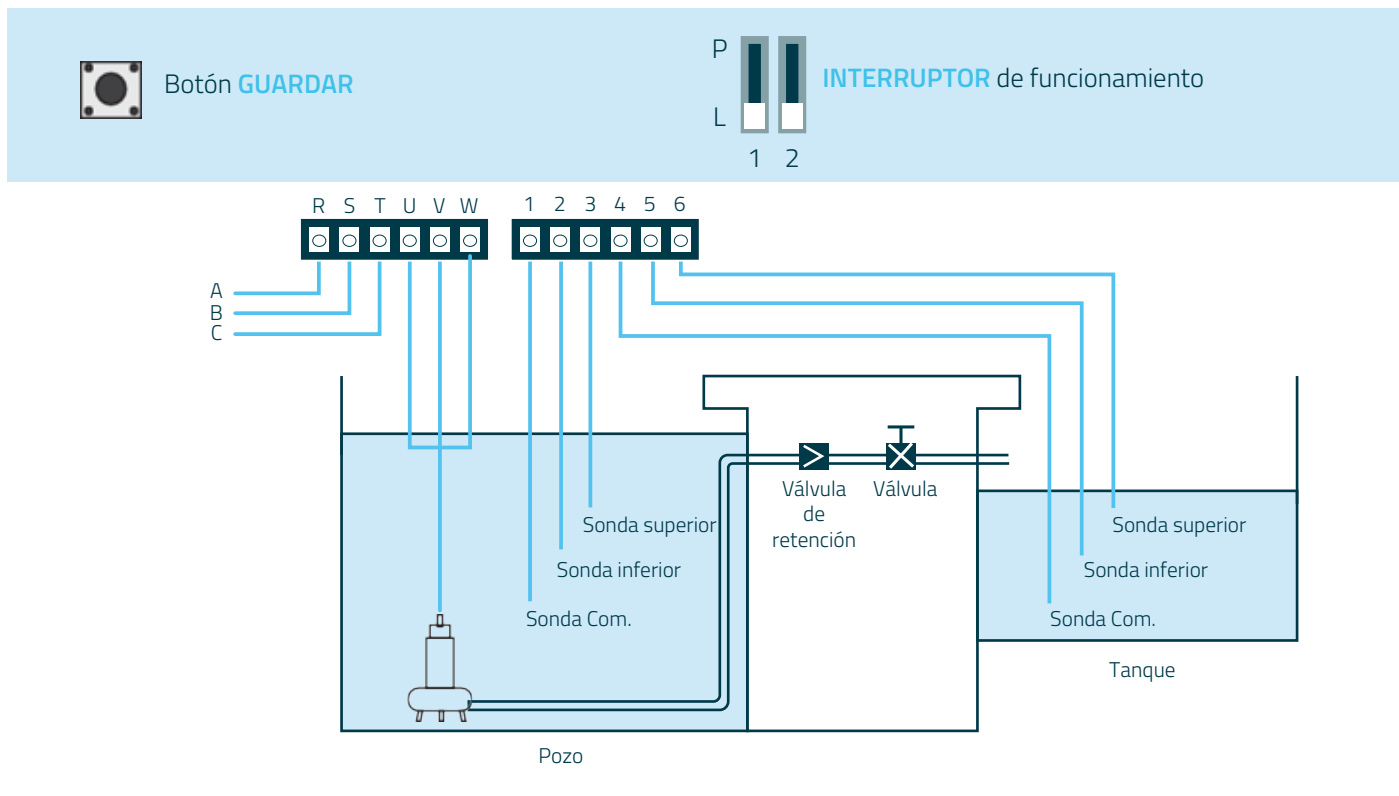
Botón GUARDAR

P
L
1 2

INTERRUPTOR de funcionamiento

R S T U V W
1 2 3 4 5 6

A
B
C

Válvula de retención
Válvula

Sonda superior
Sonda inferior
Sonda Com.

Sonda superior
Sonda inferior
Sonda Com.

Tanque

Pozo